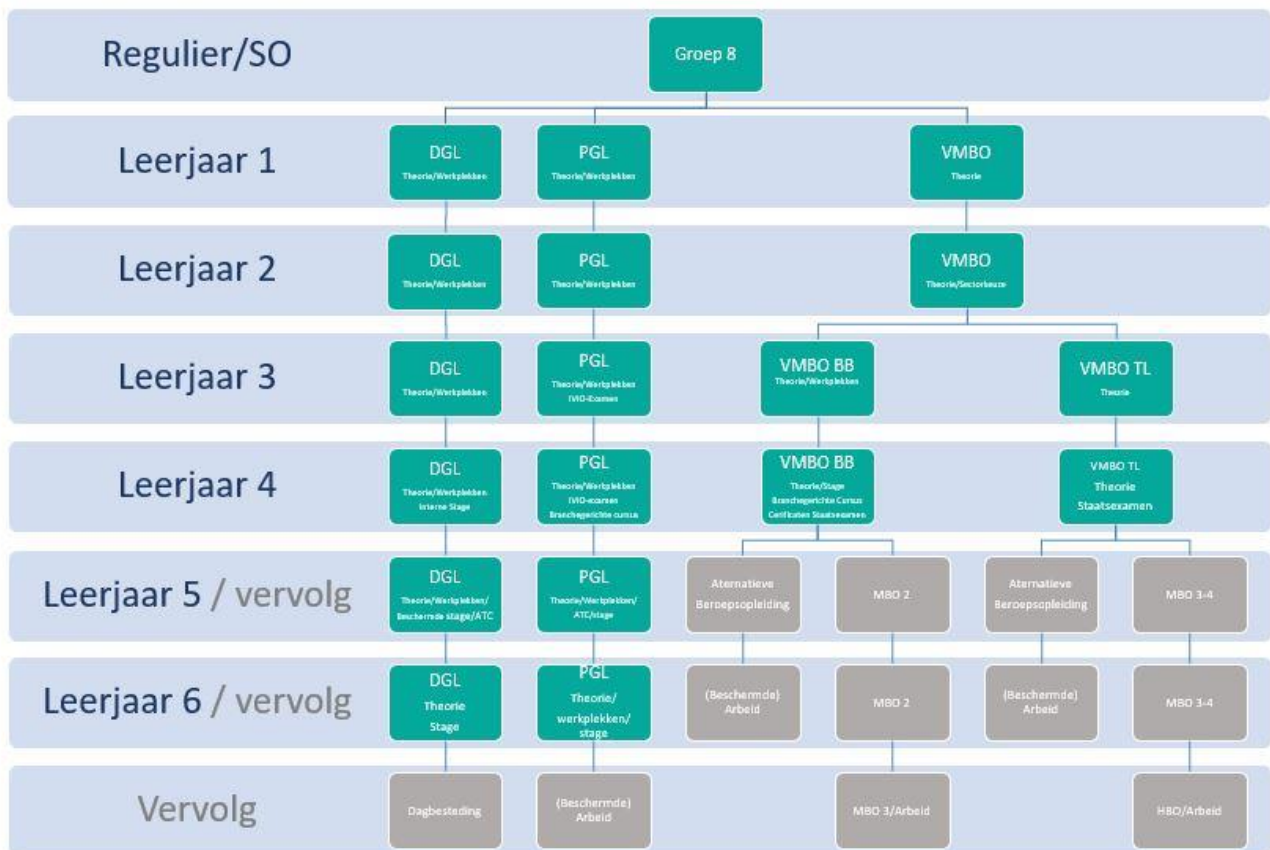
Regulier/SO

Groep 8

Leerjaar 1

DGL
Theorie/Werkplekken

PGL
Theorie/Werkplekken

VMBO
Theorie

Leerjaar 2

DGL
Theorie/Werkplekken

PGL
Theorie/Werkplekken

VMBO
Theorie/Sectorkeuze

Leerjaar 3

DGL
Theorie/Werkplekken

PGL
Theorie/Werkplekken
IVIO-Examen

VMBO BB
Theorie/Werkplekken

VMBO TL
Theorie

Leerjaar 4

DGL
Theorie/Werkplekken
Interne Stage

PGL
Theorie/Werkplekken
IVIO-examen
Branchegerichte cursus

VMBO BB
Theorie/Stage
Branchegerichte Cursus
Certificaten Staatsexamen

VMBO TL
Theorie
Staatsexamen

Leerjaar 5 / vervolg

DGL
Theorie/Werkplekken/
Beschermde stage/ATC

PGL
Theorie/Werkplekken/
ATC/stage

Aternatieve
Beroepsopleiding

MBO 2

Aternatieve
Beroepsopleiding

MBO 3-4

Leerjaar 6 / vervolg

DGL
Theorie
Stage

PGL
Theorie/
werkplekken/
stage

(Beschermde)
Arbeid

MBO 2

(Beschermde)
Arbeid

MBO 3-4

Vervolg

Dagbesteding

(Beschermde)
Arbeid

MBO 3/Arbeid

HBO/Arbeid